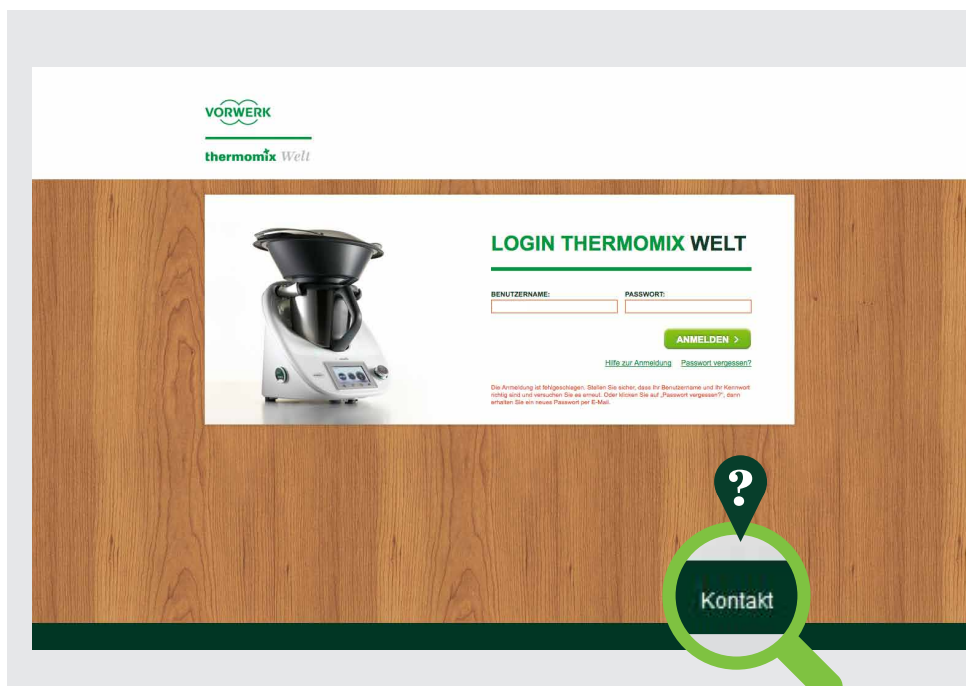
VORWERK

thermomix Welt

LOGIN THERMOMIX WELT

BENUTZERNAME:

PASSWORT:

ANMELDEN >

Hilfe zur Anmeldung Passwort vergessen?

Die Anmeldung ist fehlgeschlagen. Stellen Sie sicher, dass Ihr Benutzername und Ihr Kennwort richtig sind und versuchen Sie es erneut. Oder klicken Sie auf „Passwort vergessen?", dann erhalten Sie ein neues Passwort per E-Mail.

?

Kontakt